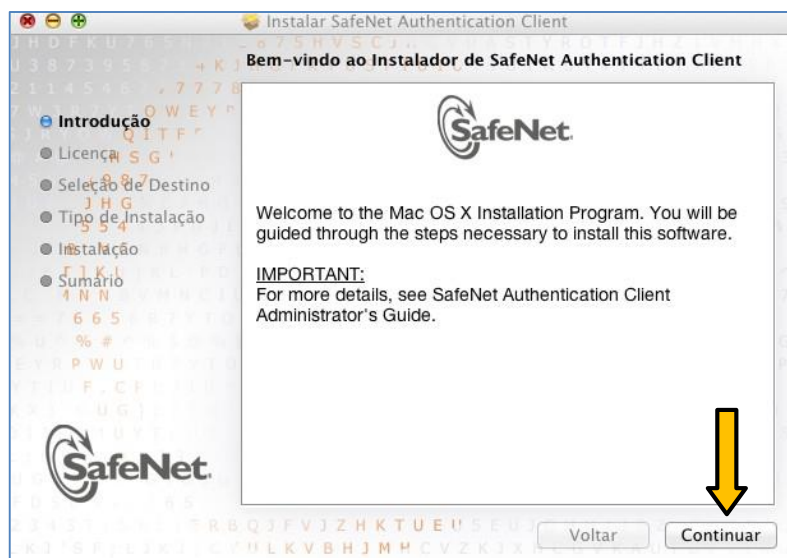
Instalar SafeNet Authentication Client

Bem-vindo ao Instalador de SafeNet Authentication Client

Introdução
Licença
Seleção de Destino
Tipo de Instalação
Instalação
Sumário

SafeNet.

Welcome to the Mac OS X Installation Program. You will be guided through the steps necessary to install this software.

IMPORTANT:
For more details, see SafeNet Authentication Client Administrator's Guide.

SafeNet.

Voltar
Continuar